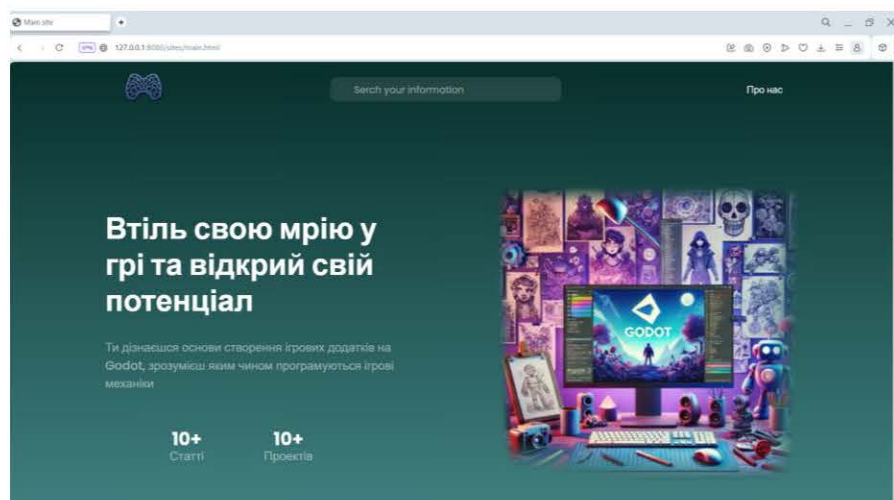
Main site

127.0.0.1:8000/sites/main.html

Serch your information

Про нас

Втіль свою мрію у грі та відкрий свій потенціал

Ти дізнаєшся основи створення ігрових додатків на Godot, зрозумієш яким чином програмуються ігрові механіки

10+
Статті

10+
Проектів

GODOT